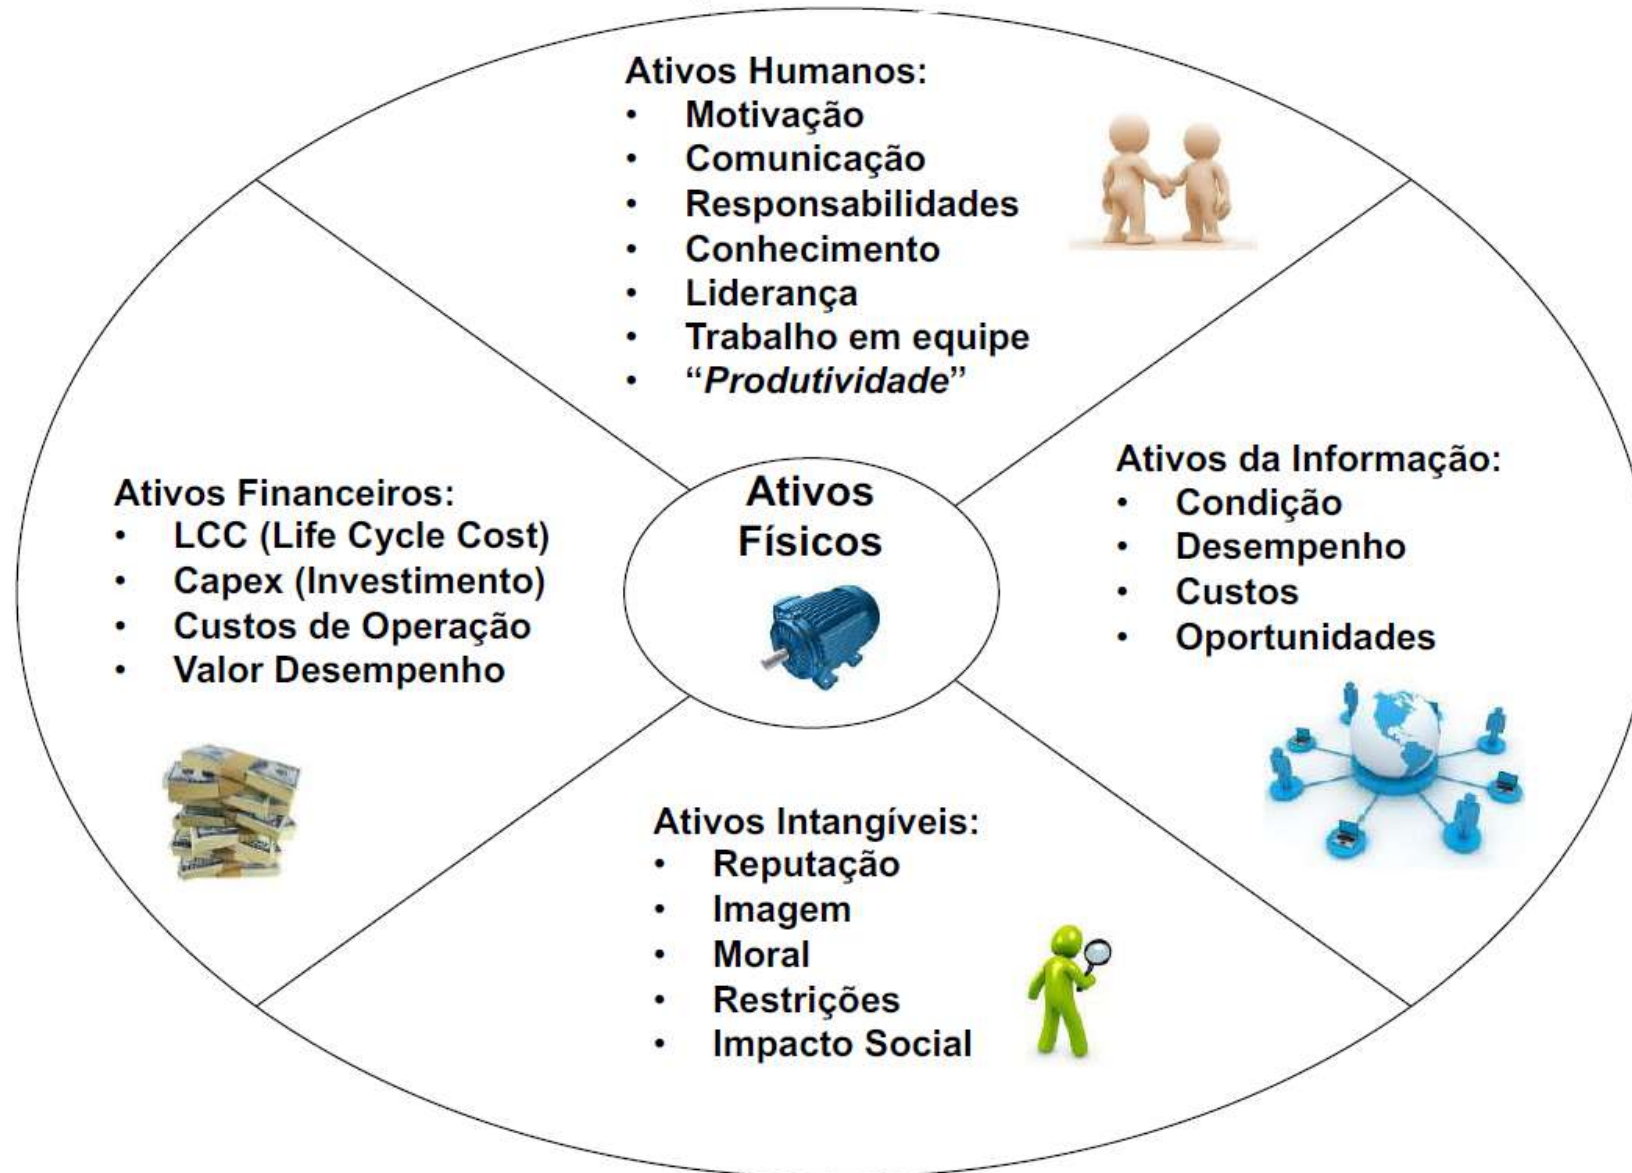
Ativos Humanos:
• Motivação
• Comunicação
• Responsabilidades
• Conhecimento
• Liderança
• Trabalho em equipe
• "*Produtividade*"

Ativos Financeiros:
• LCC (Life Cycle Cost)
• Capex (Investimento)
• Custos de Operação
• Valor Desempenho

Ativos Físicos

Ativos da Informação:
• Condição
• Desempenho
• Custos
• Oportunidades

Ativos Intangíveis:
• Reputação
• Imagem
• Moral
• Restrições
• Impacto Social